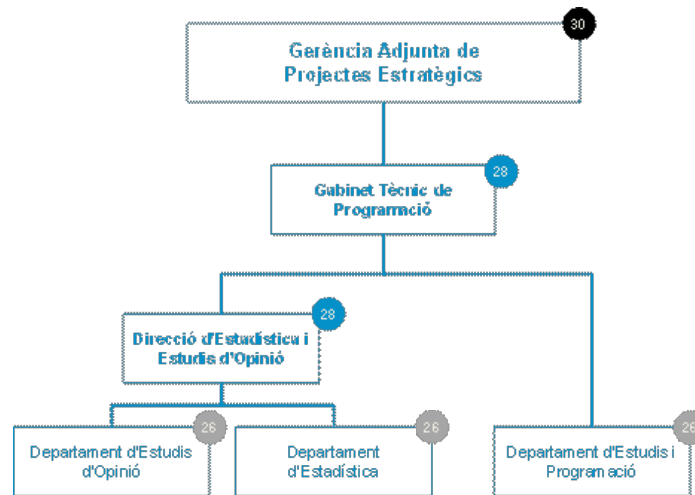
30
Gerència Adjunta de Projectes Estratègics

28
Gabinet Tècnic de Programació

28
Direcció d'Estadística i Estudis d'Opinió

26
Departament d'Estudis d'Opinió

26
Departament d'Estadística

26
Departament d'Estudis i Programació